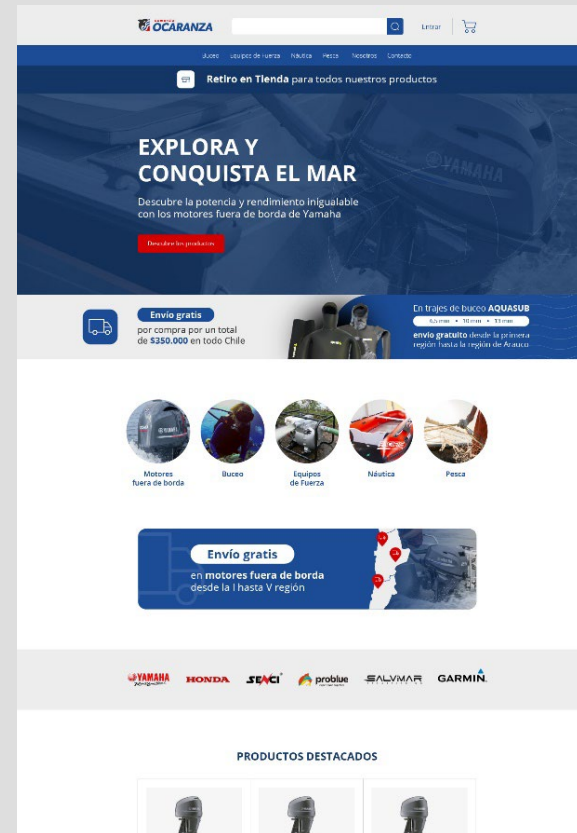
OCARANZA

Entrar

Buceo Equipos de Fuerza Náutica Pesca Nosotros Contacto

Retiro en Tienda para todos nuestros productos

EXPLORA Y CONQUISTA EL MAR

Descubre la potencia y rendimiento inigualable con los motores fuera de borda de Yamaha

Descubre los productos

YAMAHA

Envio gratis
por compra por un total de $350.000 en todo Chile

En trajes de buceo AQUASUB
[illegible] • 10 mm • 33 mm
envío gratuito desde la primera región hasta la región de Arauco

Motores fuera de borda
Buceo
Equipos de Fuerza
Náutica
Pesca

Envío gratis
en motores fuera de borda desde la I hasta V región

YAMAHA HONDA SEACI problue SALVIMAR GARMIN

PRODUCTOS DESTACADOS